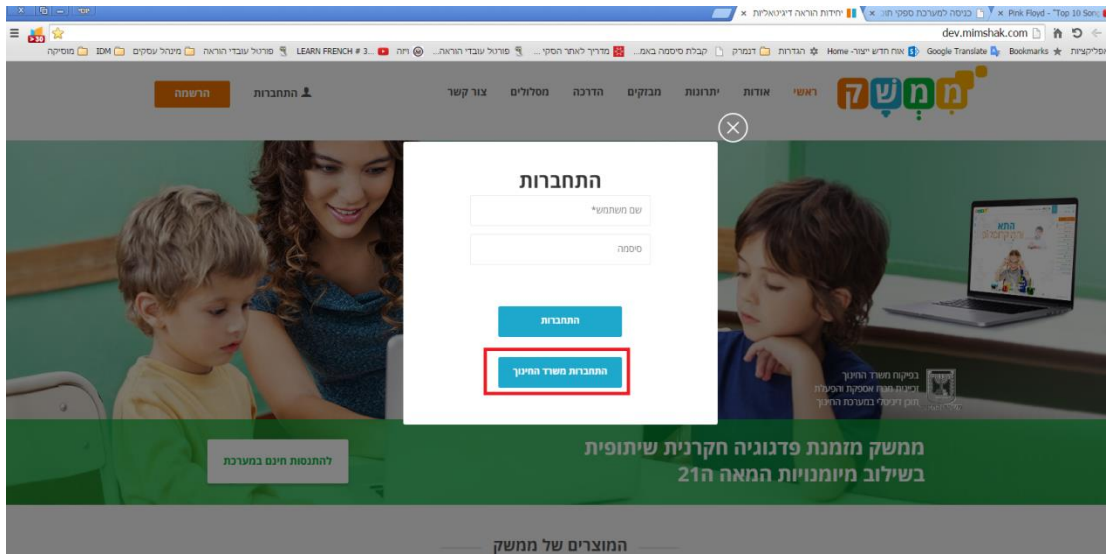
Pink Floyd - "Top 10 Son ×
כניסה למערכת ספקי תו... ×
יחידות הוראה דיגיטאליות ×
יוסי

dev.mimshak.com

אפליקציות Bookmarks Google Translate אזור חדש יעצוי- Home הגדרות דמרק קבלת סיסמה באמ... מדריך לאתר הספקי... פורטל עובדי הוראה... ויזה LEARN FRENCH # 3... פורטל עובדי הוראה מינהל עסקים IDM מוסיקה

ממשק
ראשי
אודות
יתרונות
מבקים
הדרכה
מסלולים
צור קשר
התחברות
הרשמה

התחברות
שם משתמש*
סיסמה
התחברות
התחברות משרד החינוך

בפיקוח משרד החינוך
זכיינית מכרז אספקת והפעלת
תוכן דיגיטלי במערכת החינוך

ממשק מזמנת פדגוגיה חקרנית שיתופית
בשילוב מיומנויות המאה ה21

להתנסות חינם במערכת

המוצרים של ממשק